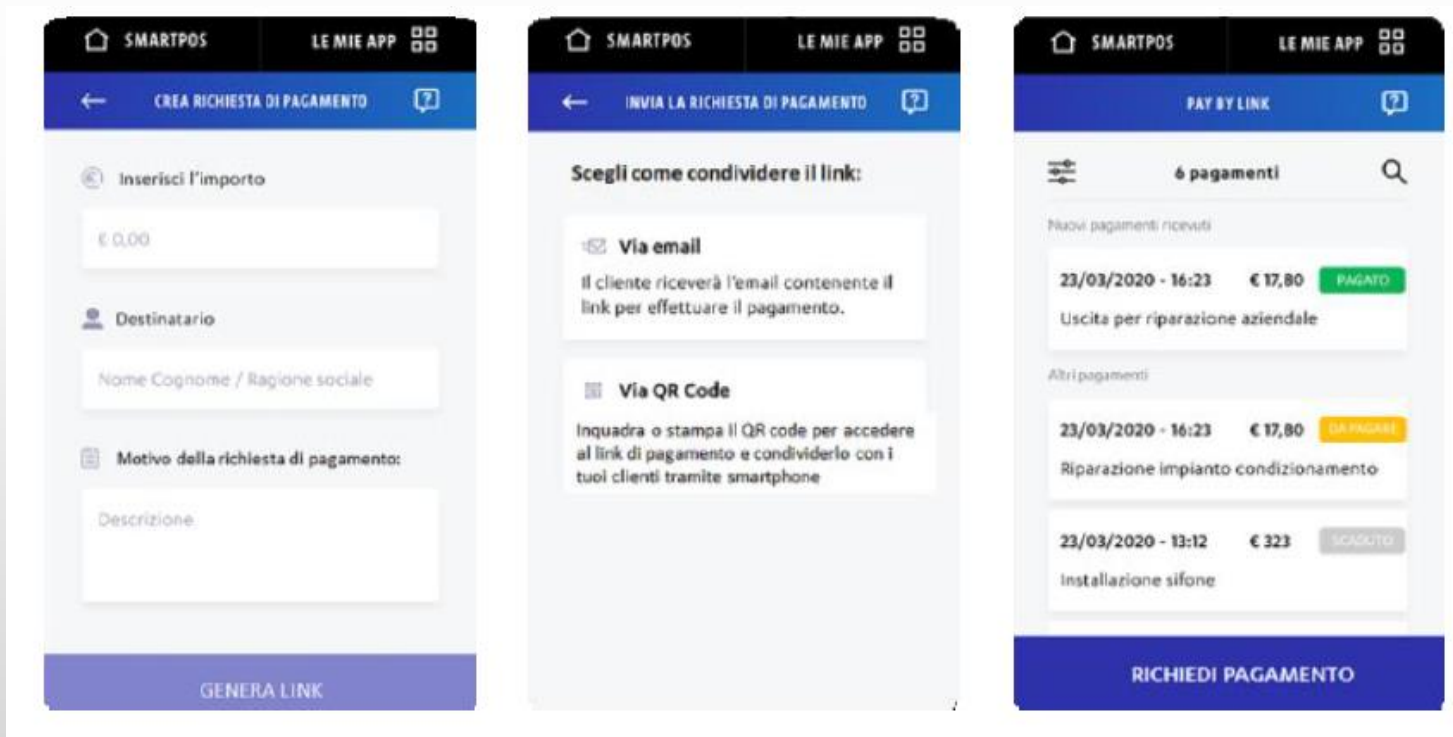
SMARTPOS LE MIE APP

CREA RICHIESTA DI PAGAMENTO

Inserisci l'importo

€ 0,00

Destinatario

Nome Cognome / Ragione sociale

Motivo della richiesta di pagamento:

Descrizione

GENERA LINK

SMARTPOS LE MIE APP

INVIA LA RICHIESTA DI PAGAMENTO

Scegli come condividere il link:

Via email

Il cliente riceverà l'email contenente il link per effettuare il pagamento.

Via QR Code

Inquadra o stampa il QR code per accedere al link di pagamento e condividerlo con i tuoi clienti tramite smartphone

SMARTPOS LE MIE APP

PAY BY LINK

6 pagamenti

Nuovi pagamenti ricevuti

23/03/2020 - 16:23 € 17,80 PAGATO

Uscita per riparazione aziendale

Altri pagamenti

23/03/2020 - 16:23 € 17,80 DA PAGARE

Riparazione impianto condizionamento

23/03/2020 - 13:12 € 323 SCADUTO

Installazione sifone

RICHIEDI PAGAMENTO